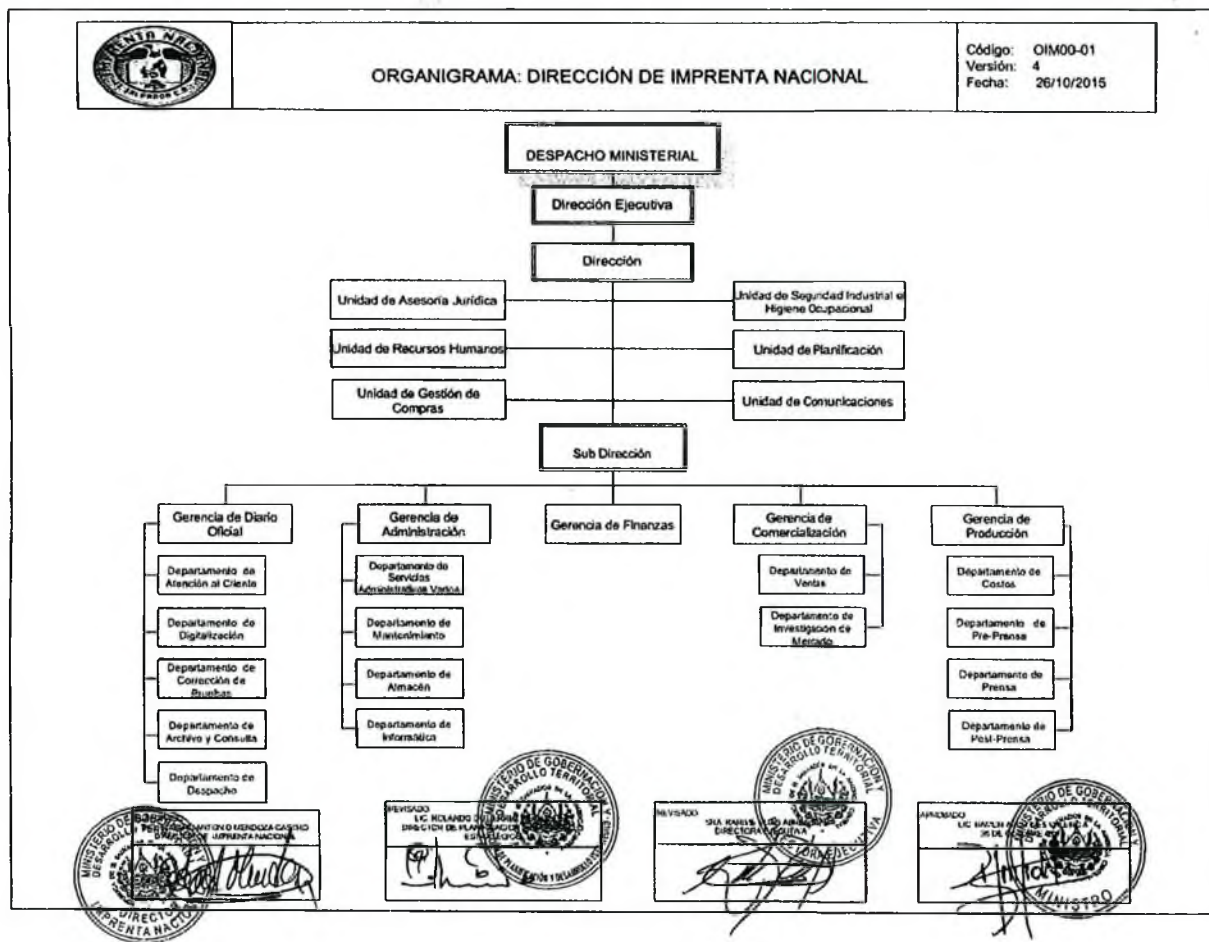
IMPRENTA NACIONAL

ORGANIGRAMA: DIRECCIÓN DE IMPRENTA NACIONAL

Código: OIM00-01
Versión: 4
Fecha: 26/10/2015

DESPACHO MINISTERIAL

Dirección Ejecutiva

Dirección

Unidad de Asesoría Jurídica

Unidad de Seguridad Industrial e Higiene Ocupacional

Unidad de Recursos Humanos

Unidad de Planificación

Unidad de Gestión de Compras

Unidad de Comunicaciones

Sub Dirección

Gerencia de Diario Oficial

Departamento de Atención al Cliente

Departamento de Digitalización

Departamento de Corrección de Pruebas

Departamento de Archivo y Consulta

Departamento de Despacho

Gerencia de Administración

Departamento de Servicios Administrativos Varios

Departamento de Mantenimiento

Departamento de Almacén

Departamento de Informática

Gerencia de Finanzas

Gerencia de Comercialización

Departamento de Ventas

Departamento de Investigación de Mercado

Gerencia de Producción

Departamento de Costos

Departamento de Pre-Prensa

Departamento de Prensa

Departamento de Post-Prensa

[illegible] ANTONIO MENDOZA CASTRO DIRECTOR DE IMPRENTA NACIONAL

MINISTERIO DE GOBERNACIÓN Y DESARROLLO TERRITORIAL DIRECTOR IMPRENTA NACIONAL

REVISADO
LIC. ROLANDO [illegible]
DIRECTOR DE PLANIFICACIÓN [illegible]

MINISTERIO DE GOBERNACIÓN Y DESARROLLO TERRITORIAL

REVISADO
SRA. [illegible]
DIRECTORA EJECUTIVA

MINISTERIO DE GOBERNACIÓN Y DESARROLLO TERRITORIAL DIRECTORA EJECUTIVA

APROBADO
LIC. RAMÓN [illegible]

MINISTERIO DE GOBERNACIÓN Y DESARROLLO TERRITORIAL MINISTRO